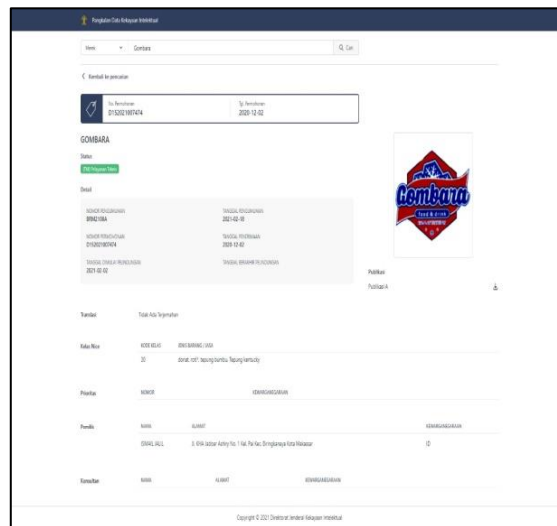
Pangkalan Data Kekayaan Intelektual

Merek Gombara Q Cari

< Kembali ke pencarian

No. Permohonan
D152021097474

Tgl. Permohonan
2020-12-02

GOMBARA

Status

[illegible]

Detail

NOMOR PENGUMUMAN
BRM2108A

TANGGAL PENGUMUMAN
2021-02-18

NOMOR PERMOHONAN
D152021097474

TANGGAL PENERIMAAN
2020-12-02

TANGGAL DIMULAI PENGUMUMAN
2021-02-02

TANGGAL BERAKHIR PENGUMUMAN

Gombara
food & drink

Publikasi

Publikasi A

Translasi Tidak Ada Terjemahan

Kelas Nice KODE KELAS JENIS BARANG / JASA
30 donat; roti; tepung bumbu; Tepung kentucky

Prioritas NOMOR KEWARGANEGARAAN

Pemilik NAMA ALAMAT KEWARGANEGARAAN
ISMAIL INDUL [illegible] ID

Kuasa/Kon NAMA ALAMAT KEWARGANEGARAAN

Copyright © 2021 Direktorat Jenderal Kekayaan Intelektual